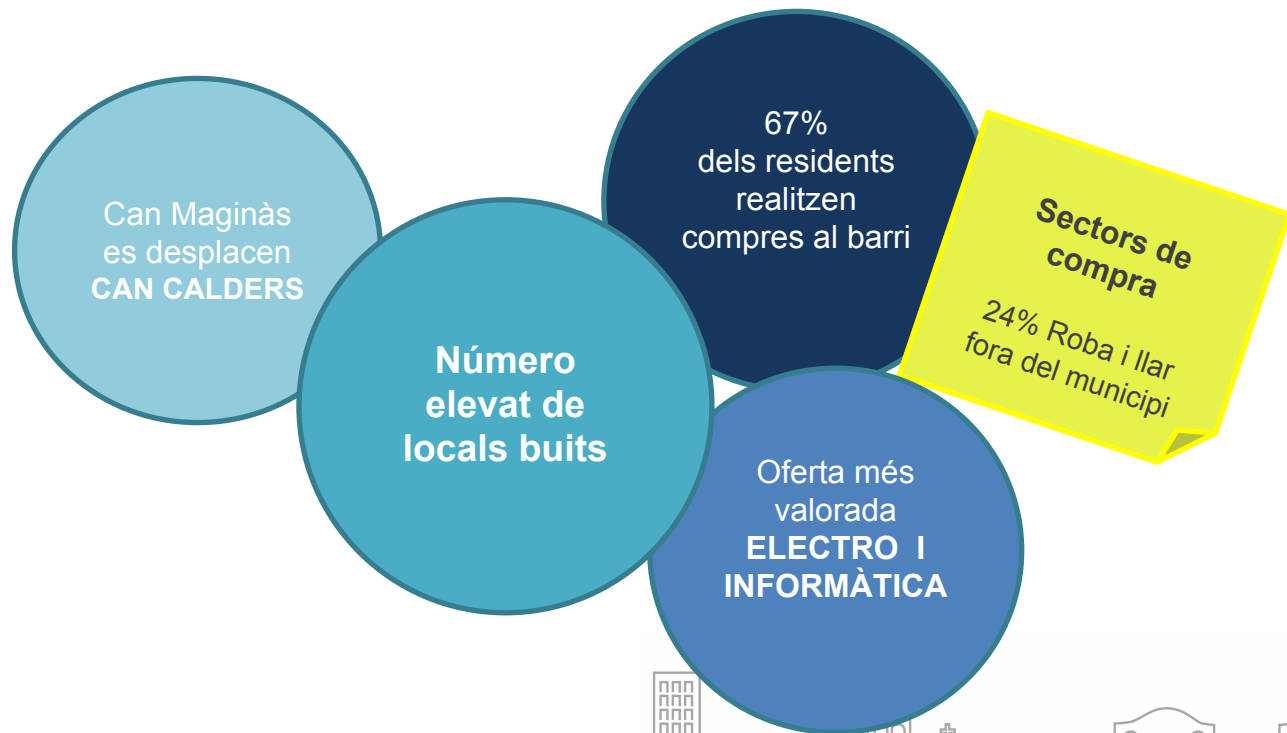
Can Maginàs es desplacen **CAN CALDERS**

**Número elevat de locals buits**

67%
dels residents realitzen compres al barri

**Sectors de compra**

24% Roba i llar fora del municipi

Oferta més valorada
**ELECTRO I INFORMÀTICA**